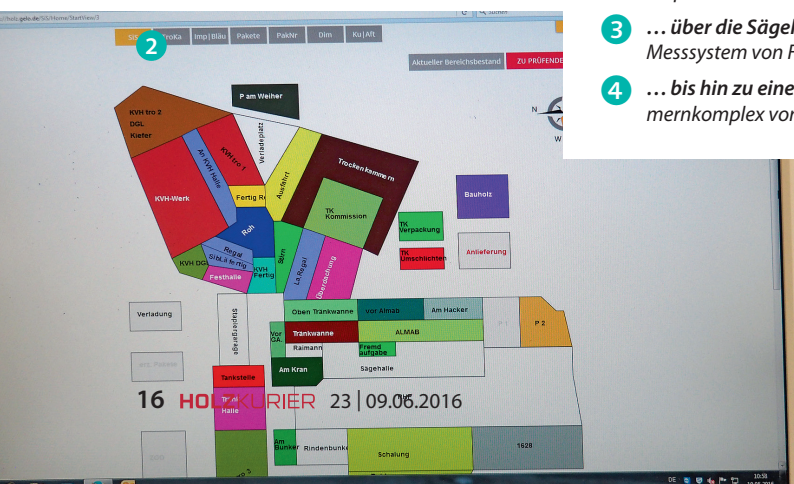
holz.gelo.de/SS/Home/StartView/3

SI 2 ProKa | Imp|Bläu | Pakete | PakNr | Dim | Ku|Aft

Aktueller Bereichsbestand | ZU PRÜFEND

3 … über die Sägel
Messsystem von F

4 … bis hin zu eine
mernkomplex vor

N

W

P am Weiher

KVH tro 2
DGL
Kiefer

Ar KVH Halle

KVH tro 1

Verladeplatz

Aufahrt

Trockenkammern

Bauholz

KVH-Werk

Fertig R

TK Kommission

TK Verpackung

Roh

TK Umschlichten

Anlieferung

Regal
Sibi + fertig

KVH DG

Festhalle

KVH Fertig

Stim

LA Regal

Überdachung

Verladung

Stapleigarage

Oben Trankwanne | vor Almab | Am Hacker

Vor GA

Trankwanne

ALMAB

P 2

Raimann

Fremd aufgabe

Am Kran

Sägehalle

Tankstelle

16 HOLZKURIER 23 | 09.06.2016

Halle

Am Bunker

Rindenbunker

Schalung

1628

DE

10:58